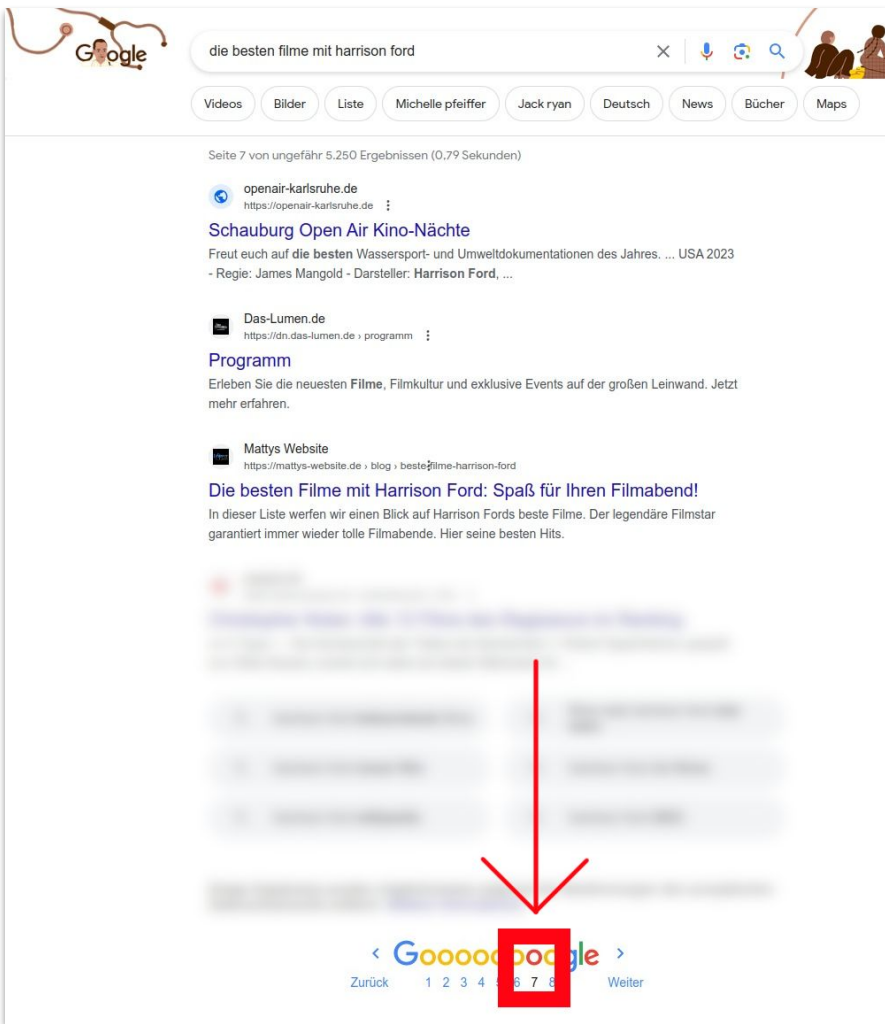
Google

die besten filme mit harrison ford

Videos | Bilder | Liste | Michelle pfeiffer | Jack ryan | Deutsch | News | Bücher | Maps

Seite 7 von ungefähr 5.250 Ergebnissen (0,79 Sekunden)

openair-karlsruhe.de
https://openair-karlsruhe.de

Schauburg Open Air Kino-Nächte
Freut euch auf die besten Wassersport- und Umweltdokumentationen des Jahres. ... USA 2023 - Regie: James Mangold - Darsteller: Harrison Ford, ...

Das-Lumen.de
https://dn.das-lumen.de › programm

Programm
Erleben Sie die neuesten Filme, Filmkultur und exklusive Events auf der großen Leinwand. Jetzt mehr erfahren.

Mattys Website
https://mattys-website.de › blog › beste-filme-harrison-ford

Die besten Filme mit Harrison Ford: Spaß für Ihren Filmabend!
In dieser Liste werfen wir einen Blick auf Harrison Fords beste Filme. Der legendäre Filmstar garantiert immer wieder tolle Filmabende. Hier seine besten Hits.

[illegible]

‹ Gooooooooogle ›
Zurück 1 2 3 4 5 6 7 8 Weiter